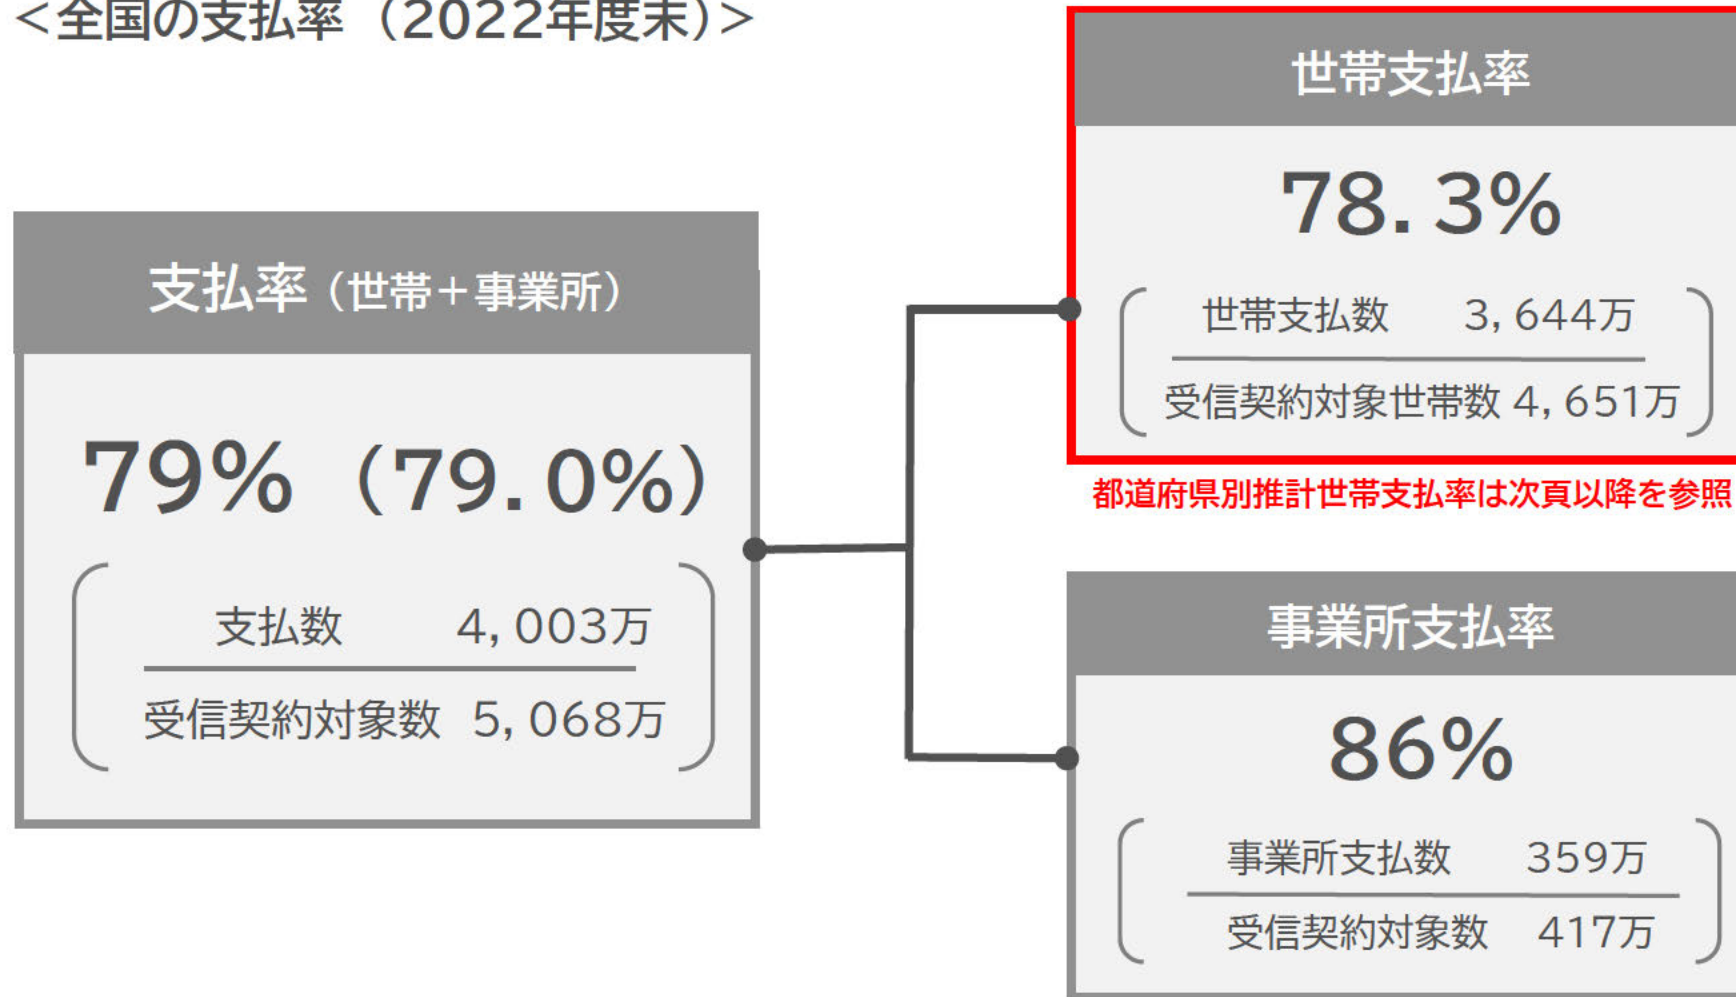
＜全国の支払率（2022年度末）＞

支払率（世帯＋事業所）

79%（79.0%）

支払数　4,003万
受信契約対象数　5,068万

世帯支払率

78.3%

世帯支払数　3,644万
受信契約対象世帯数 4,651万

都道府県別推計世帯支払率は次頁以降を参照

事業所支払率

86%

事業所支払数　359万
受信契約対象数　417万